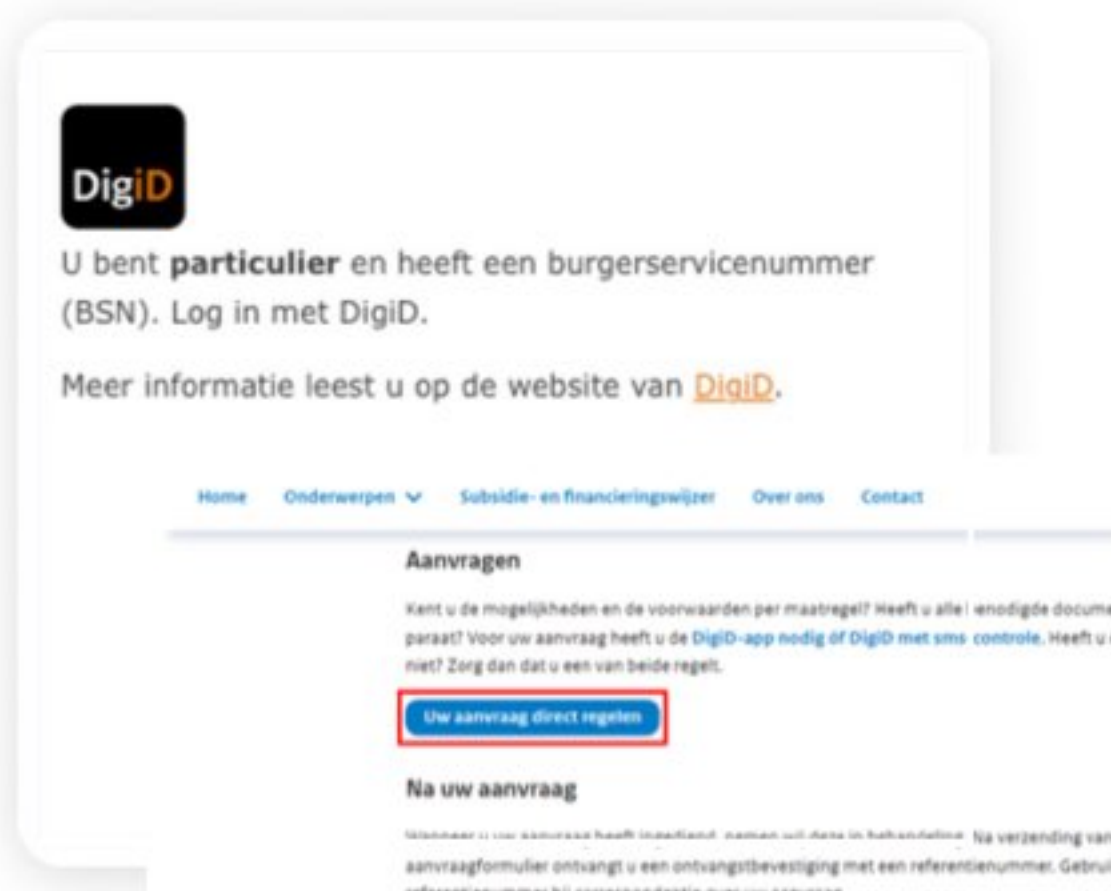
DigiD

U bent **particulier** en heeft een burgerservicenummer (BSN). Log in met DigiD.

Meer informatie leest u op de website van DigiD.

Home Onderwerpen Subsidie- en financieringswijzer Over ons Contact

Aanvragen

Kent u de mogelijkheden en de voorwaarden per maatregel? Heeft u alle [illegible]enodigde docum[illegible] paraat? Voor uw aanvraag heeft u de DigiD-app nodig óf DigiD met sms controle. Heeft u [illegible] niet? Zorg dan dat u een van beide regelt.

Uw aanvraag direct regelen

Na uw aanvraag

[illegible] Na verzending van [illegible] aanvraagformulier ontvangt u een ontvangstbevestiging met een referentienummer. Gebrui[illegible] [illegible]